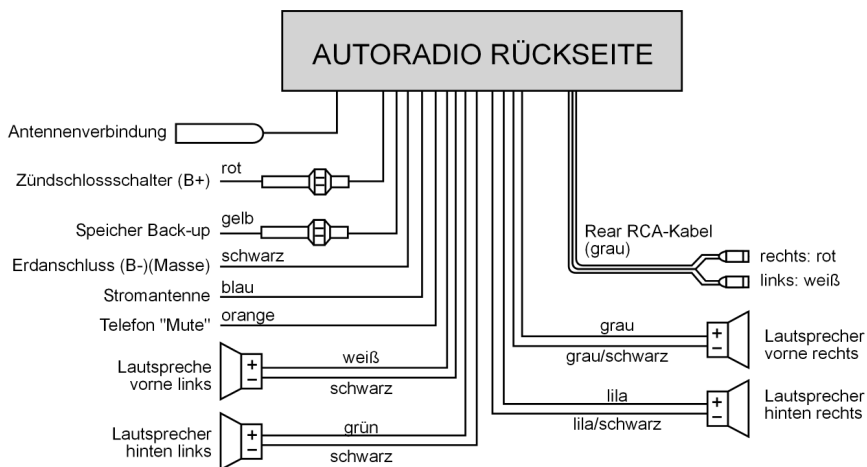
AUTORADIO RÜCKSEITE

Antennenverbindung

Zündschlossschalter (B+)
rot

Speicher Back-up
gelb

Erdanschluss (B-)(Masse)
schwarz

Stromantenne
blau

Telefon "Mute"
orange

Lautspreche vorne links
+
−
weiß
schwarz

Lautsprecher hinten links
+
−
grün
schwarz

Rear RCA-Kabel (grau)
rechts: rot
links: weiß

grau
grau/schwarz
+
−
Lautsprecher vorne rechts

lila
lila/schwarz
+
−
Lautsprecher hinten rechts